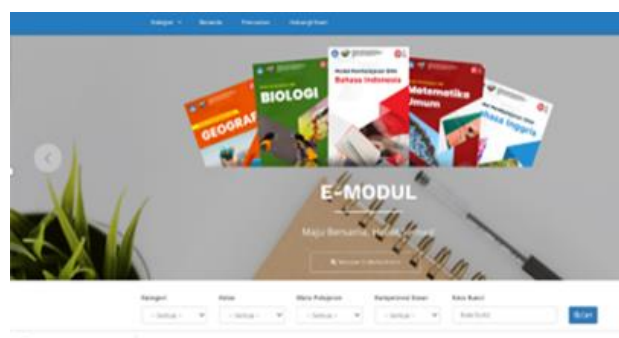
Kategori Beranda Panduan Hubungi Kami

GEOGRAFI

BIOLOGI

Modul Pembelajaran SMA Bahasa Indonesia

Matematika Umum

Bahasa Inggris

E-MODUL

Maju Bersama, Hebat Semua

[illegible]

Kategori
- Semua -

Kelas
- Semua -

Mata Pelajaran
- Semua -

Kompetensi Dasar
- Semua -

Kata Kunci
Kata Kunci

Cari